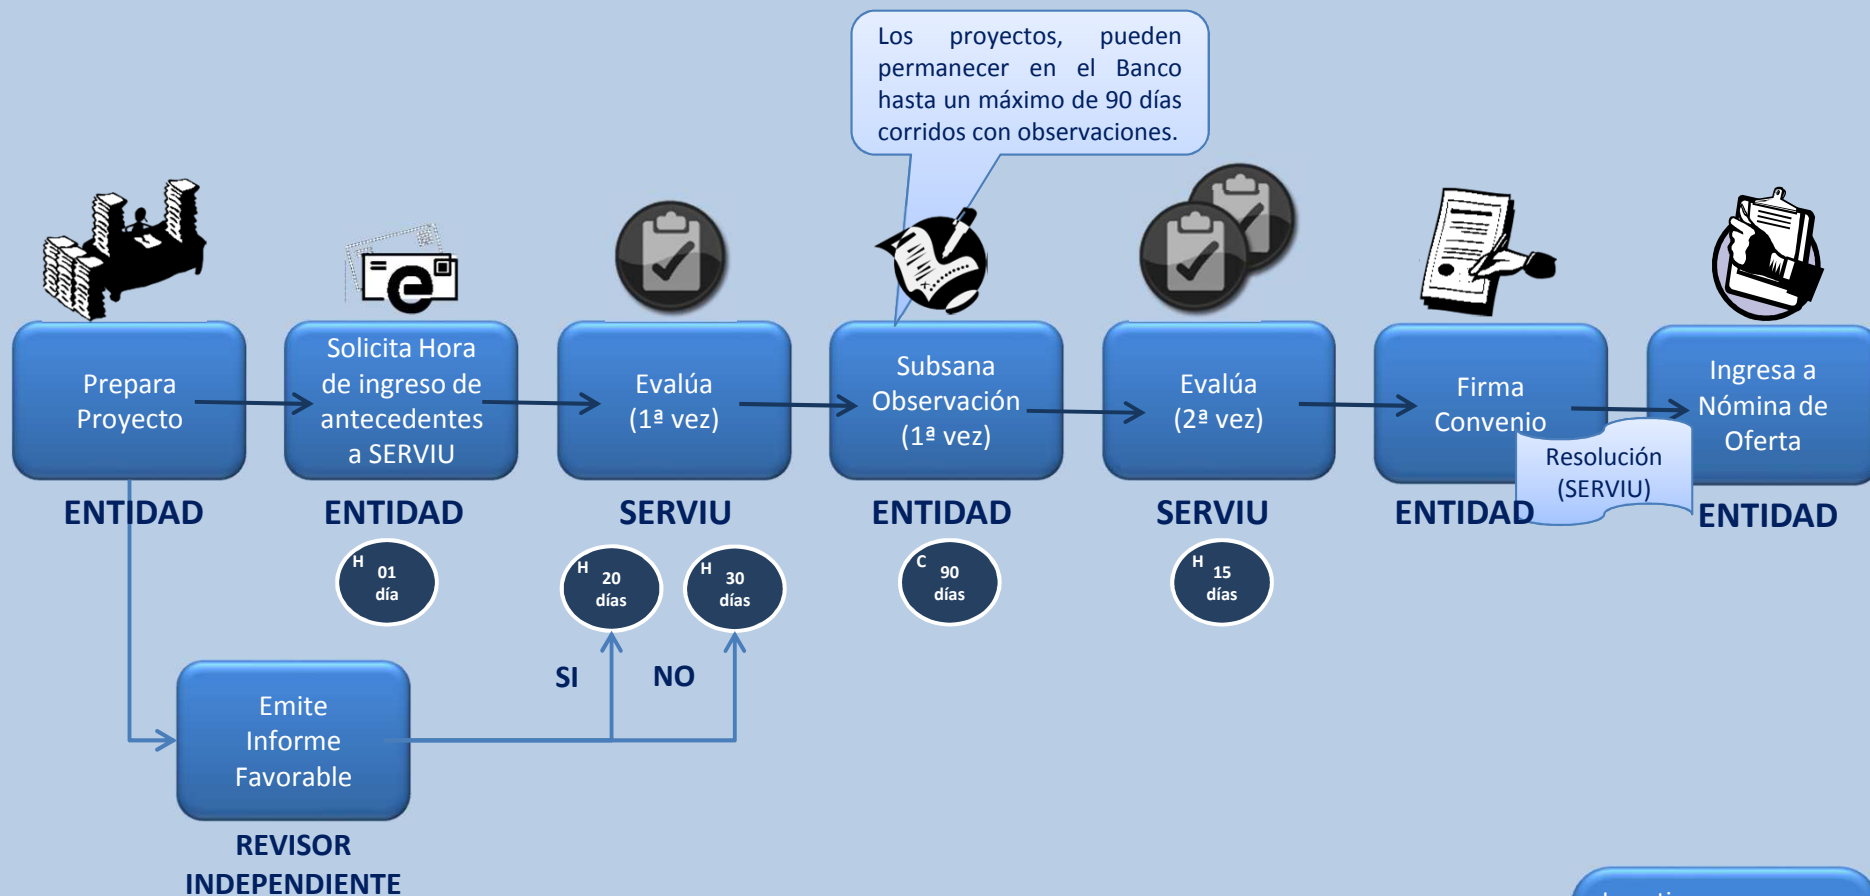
Los proyectos, pueden permanecer en el Banco hasta un máximo de 90 días corridos con observaciones.

Prepara Proyecto

ENTIDAD

Solicita Hora de ingreso de antecedentes a SERVIU

ENTIDAD

H 01 día

Evalúa (1ª vez)

SERVIU

H 20 días

H 30 días

Subsana Observación (1ª vez)

ENTIDAD

C 90 días

Evalúa (2ª vez)

SERVIU

H 15 días

Firma Convenio

Resolución (SERVIU)

ENTIDAD

Ingresa a Nómina de Oferta

ENTIDAD

SI

NO

Emite Informe Favorable

REVISOR INDEPENDIENTE

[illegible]